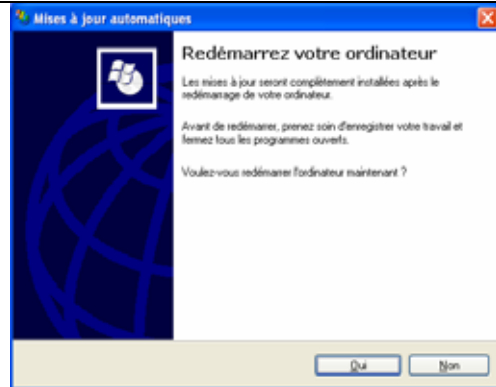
Mises à jour automatiques

Redémarrez votre ordinateur

Les mises à jour seront complètement installées après le redémarrage de votre ordinateur.

Avant de redémarrer, prenez soin d'enregistrer votre travail et fermez tous les programmes ouverts.

Voulez-vous redémarrer l'ordinateur maintenant ?

Oui

Non